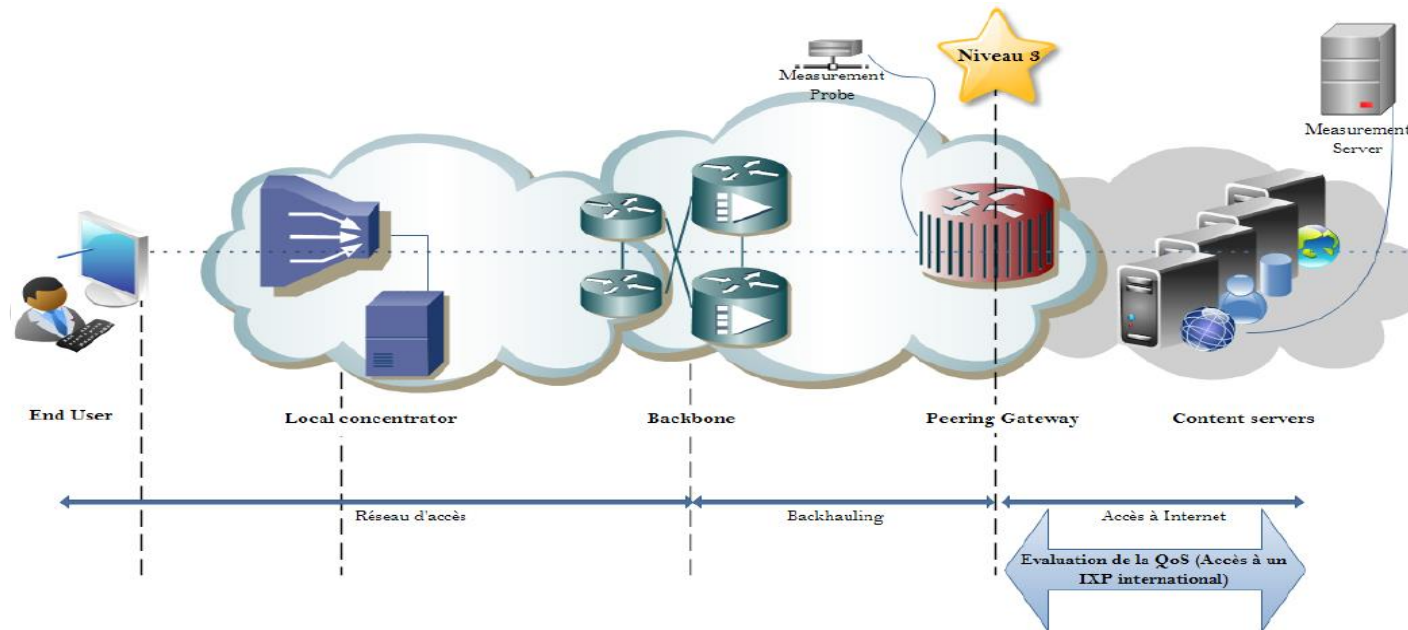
Measurement Probe

Niveau 3

Measurement Server

End User

Local concentrator

Backbone

Peering Gateway

Content servers

Réseau d'accès

Backhauling

Accès à Internet

Evaluation de la QoS (Accès à un IXP international)